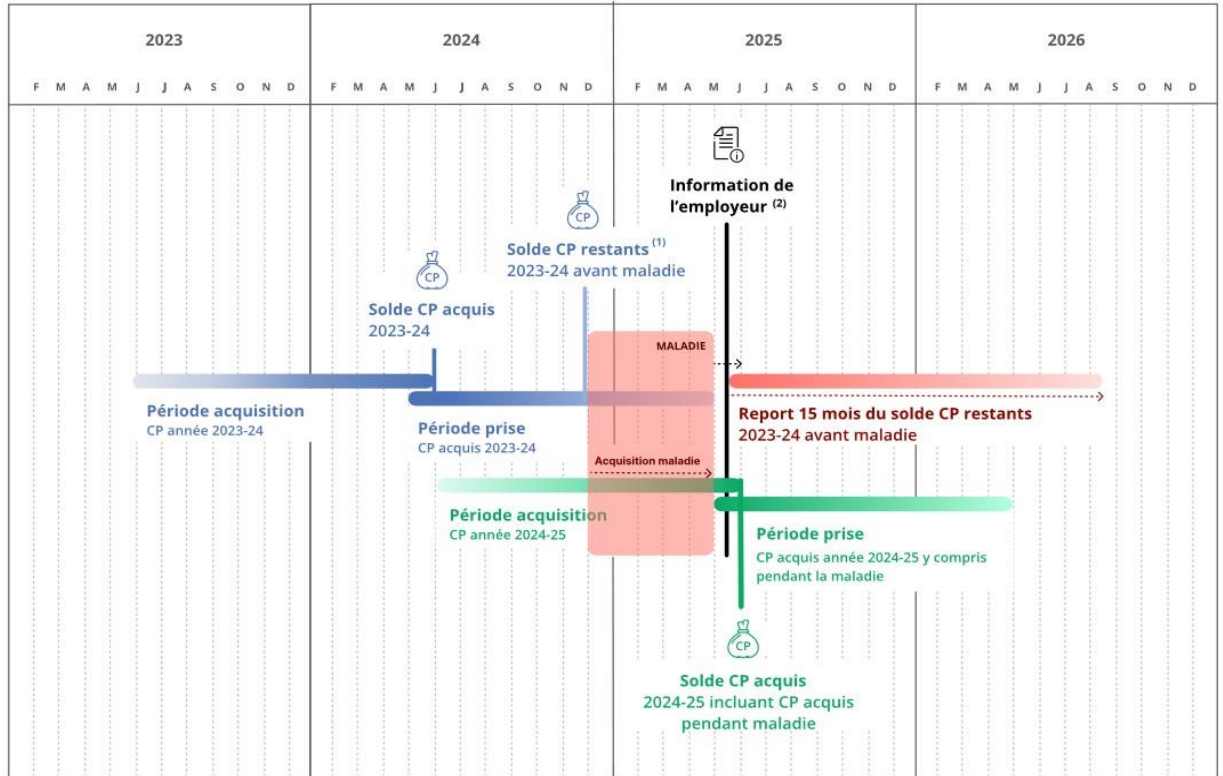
2023

F M A M J J A S O N D

2024

F M A M J J A S O N D

2025

F M A M J J A S O N D

2026

F M A M J J A S O N D

Information de l'employeur $^{(2)}$

CP

Solde CP restants $^{(1)}$
2023-24 avant maladie

CP

Solde CP acquis
2023-24

MALADIE

Période acquisition
CP année 2023-24

Période prise
CP acquis 2023-24

Report 15 mois du solde CP restants
2023-24 avant maladie

Acquisition maladie

Période acquisition
CP année 2024-25

Période prise
CP acquis année 2024-25 y compris pendant la maladie

CP

Solde CP acquis
2024-25 incluant CP acquis pendant maladie